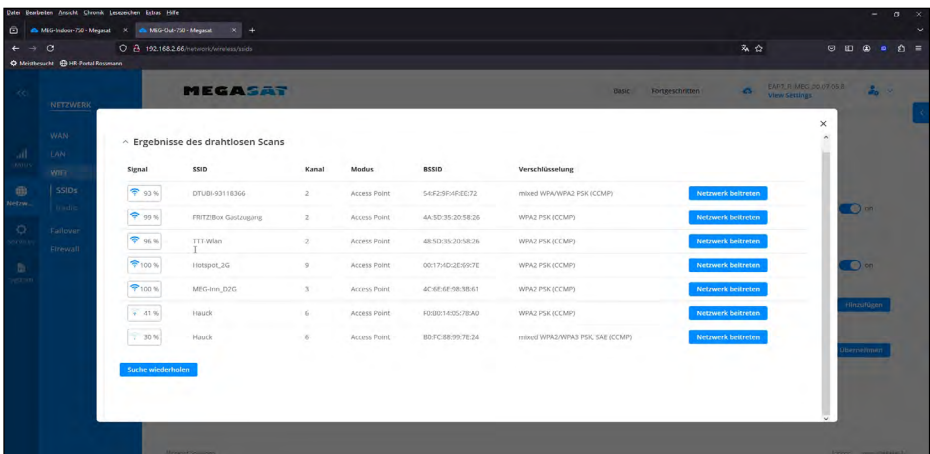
Datei Bearbeiten Ansicht Chronik Lesezeichen Extras Hilfe

MEG-Indoor-750 - Megasat × MEG-Out-750 - Megasat × +

192.168.2.66/network/wireless/ssids

Meistbesucht HR-Portal Rossmann

MEGASAT

Basic Fortgeschritten

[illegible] View Settings

NETZWERK

WAN

LAN

WIFI

SSIDs

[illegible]

Failover

Firewall

^ Ergebnisse des drahtlosen Scans

| Signal | SSID | Kanal | Modus | BSSID | Verschlüsselung | |
|---|---|---|---|---|---|---|
| 93 % | DTUBI-93118366 | 2 | Access Point | 54:F2:9F:4F:EE:72 | mixed WPA/WPA2 PSK (CCMP) | Netzwerk beitreten |
| 99 % | FRITZ!Box Gastzugang | 2 | Access Point | 4A:5D:35:20:58:26 | WPA2 PSK (CCMP) | Netzwerk beitreten |
| 96 % | TTT-Wlan | 2 | Access Point | 48:5D:35:20:58:26 | WPA2 PSK (CCMP) | Netzwerk beitreten |
| 100 % | Hotspot_2G | 9 | Access Point | 00:17:4D:2E:69:7E | WPA2 PSK (CCMP) | Netzwerk beitreten |
| 100 % | MEG-Inn_D2G | 3 | Access Point | 4C:6E:6E:98:3B:61 | WPA2 PSK (CCMP) | Netzwerk beitreten |
| 41 % | Hauck | 6 | Access Point | F0:B0:14:05:78:A0 | WPA2 PSK (CCMP) | Netzwerk beitreten |
| 30 % | Hauck | 6 | Access Point | B0:FC:88:99:7E:24 | mixed WPA2/WPA3 PSK, SAE (CCMP) | Netzwerk beitreten |

Suche wiederholen

on

on

Hinzufügen

Übernehmen